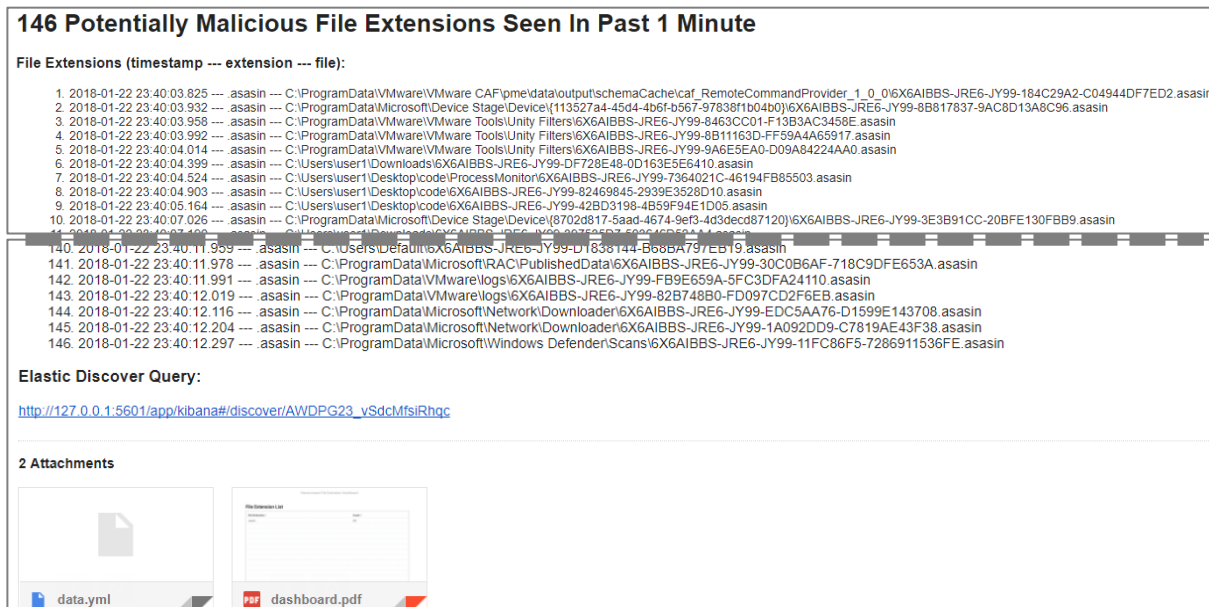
146 Potentially Malicious File Extensions Seen In Past 1 Minute

File Extensions (timestamp --- extension --- file):

1. 2018-01-22 23:40:03.825 --- .asasin --- C:\ProgramData\VMware\VMware CAF\pme\data\output\schemaCache\caf_RemoteCommandProvider_1_0_0\6X6AIBBS-JRE6-JY99-184C29A2-C04944DF7ED2.asasin
2. 2018-01-22 23:40:03.932 --- .asasin --- C:\ProgramData\Microsoft\Device Stage\Device\{113527a4-45d4-4b6f-b567-97838f1b04b0}\6X6AIBBS-JRE6-JY99-8B817837-9AC8D13A8C96.asasin
3. 2018-01-22 23:40:03.958 --- .asasin --- C:\ProgramData\VMware\VMware Tools\Unity Filters\6X6AIBBS-JRE6-JY99-8463CC01-F13B3AC3458E.asasin
4. 2018-01-22 23:40:03.992 --- .asasin --- C:\ProgramData\VMware\VMware Tools\Unity Filters\6X6AIBBS-JRE6-JY99-8B11163D-FF59A4A65917.asasin
5. 2018-01-22 23:40:04.014 --- .asasin --- C:\ProgramData\VMware\VMware Tools\Unity Filters\6X6AIBBS-JRE6-JY99-9A6E5EA0-D09A84224AA0.asasin
6. 2018-01-22 23:40:04.399 --- .asasin --- C:\Users\user1\Downloads\6X6AIBBS-JRE6-JY99-DF728E48-0D163E5E6410.asasin
7. 2018-01-22 23:40:04.524 --- .asasin --- C:\Users\user1\Desktop\code\ProcessMonitor\6X6AIBBS-JRE6-JY99-7364021C-46194FB85503.asasin
8. 2018-01-22 23:40:04.903 --- .asasin --- C:\Users\user1\Desktop\code\6X6AIBBS-JRE6-JY99-82469845-2939E3528D10.asasin
9. 2018-01-22 23:40:05.164 --- .asasin --- C:\Users\user1\Desktop\code\6X6AIBBS-JRE6-JY99-42BD3198-4B59F94E1D05.asasin
10. 2018-01-22 23:40:07.026 --- .asasin --- C:\ProgramData\Microsoft\Device Stage\Device\{8702d817-5aad-4674-9ef3-4d3decd87120}\6X6AIBBS-JRE6-JY99-3E3B91CC-20BFE130FBB9.asasin
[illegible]
140. 2018-01-22 23:40:11.959 --- .asasin --- C:\Users\Default\6X6AIBBS-JRE6-JY99-D1838144-B68BA797EB19.asasin
141. 2018-01-22 23:40:11.978 --- .asasin --- C:\ProgramData\Microsoft\RAC\PublishedData\6X6AIBBS-JRE6-JY99-30C0B6AF-718C9DFE653A.asasin
142. 2018-01-22 23:40:11.991 --- .asasin --- C:\ProgramData\VMware\logs\6X6AIBBS-JRE6-JY99-FB9E659A-5FC3DFA24110.asasin
143. 2018-01-22 23:40:12.019 --- .asasin --- C:\ProgramData\VMware\logs\6X6AIBBS-JRE6-JY99-82B748B0-FD097CD2F6EB.asasin
144. 2018-01-22 23:40:12.116 --- .asasin --- C:\ProgramData\Microsoft\Network\Downloader\6X6AIBBS-JRE6-JY99-EDC5AA76-D1599E143708.asasin
145. 2018-01-22 23:40:12.204 --- .asasin --- C:\ProgramData\Microsoft\Network\Downloader\6X6AIBBS-JRE6-JY99-1A092DD9-C7819AE43F38.asasin
146. 2018-01-22 23:40:12.297 --- .asasin --- C:\ProgramData\Microsoft\Windows Defender\Scans\6X6AIBBS-JRE6-JY99-11FC86F5-7286911536FE.asasin

Elastic Discover Query:

http://127.0.0.1:5601/app/kibana#/discover/AWDPG23_vSdcMfsiRhqc

2 Attachments

data.yml

File Extension List

dashboard.pdf